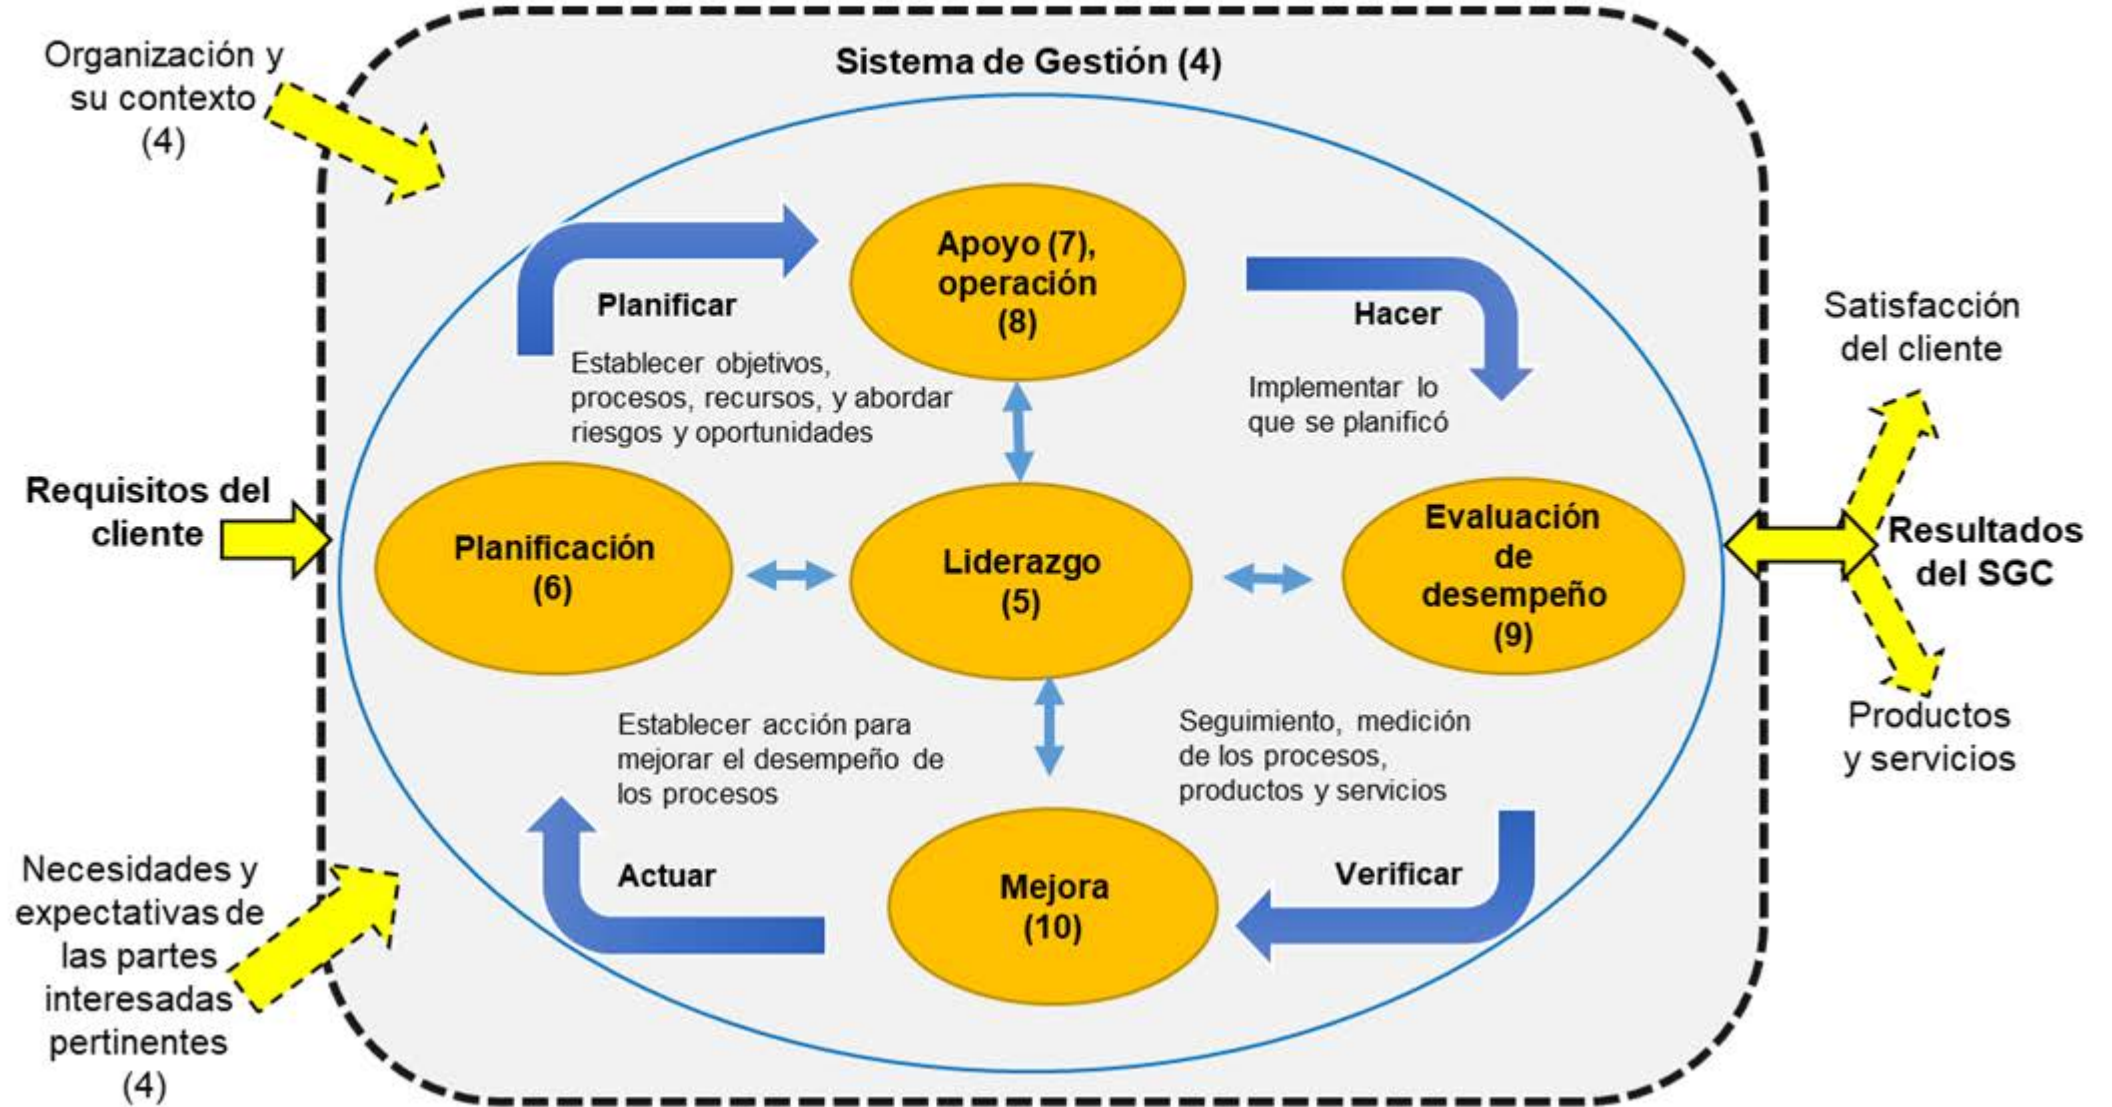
Organización y su contexto (4)

Sistema de Gestión (4)

Planificar

Apoyo (7), operación (8)

Hacer

Satisfacción del cliente

Establecer objetivos, procesos, recursos, y abordar riesgos y oportunidades

Implementar lo que se planificó

Requisitos del cliente

Planificación (6)

Liderazgo (5)

Evaluación de desempeño (9)

Resultados del SGC

Productos y servicios

Establecer acción para mejorar el desempeño de los procesos

Seguimiento, medición de los procesos, productos y servicios

Necesidades y expectativas de las partes interesadas pertinentes (4)

Actuar

Mejora (10)

Verificar